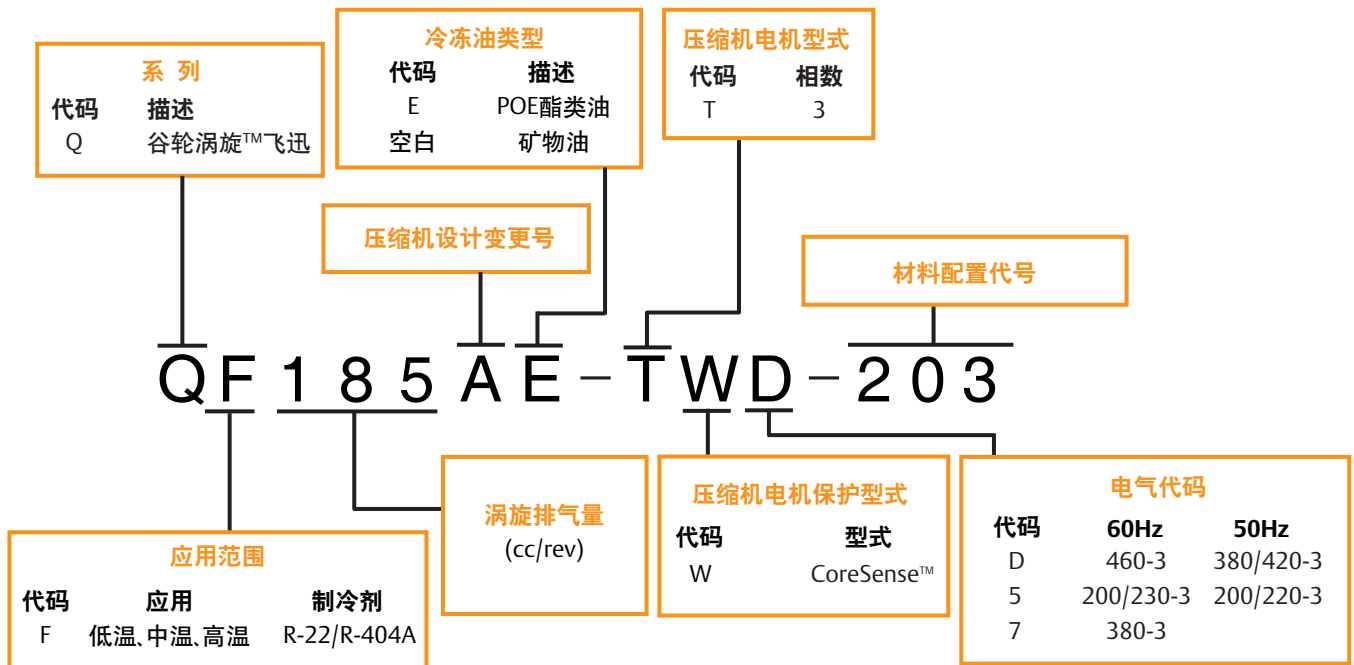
冷冻油类型

| 代码 | 描述 |
|---|---|
| E | POE酯类油 |
| 空白 | 矿物油 |

压缩机电机型式

| 代码 | 相数 |
|---|---|
| T | 3 |

系 列

| 代码 | 描述 |
|---|---|
| Q | 谷轮涡旋™飞迅 |

压缩机设计变更号

材料配置代号

QF185AE-TWD-203

涡旋排气量
(cc/rev)

压缩机电机保护型式

| 代码 | 型式 |
|---|---|
| W | CoreSense™ |

电气代码

| 代码 | 60Hz | 50Hz |
|---|---|---|
| D | 460-3 | 380/420-3 |
| 5 | 200/230-3 | 200/220-3 |
| 7 | 380-3 | |

应用范围

| 代码 | 应用 | 制冷剂 |
|---|---|---|
| F | 低温、中温、高温 | R-22/R-404A |